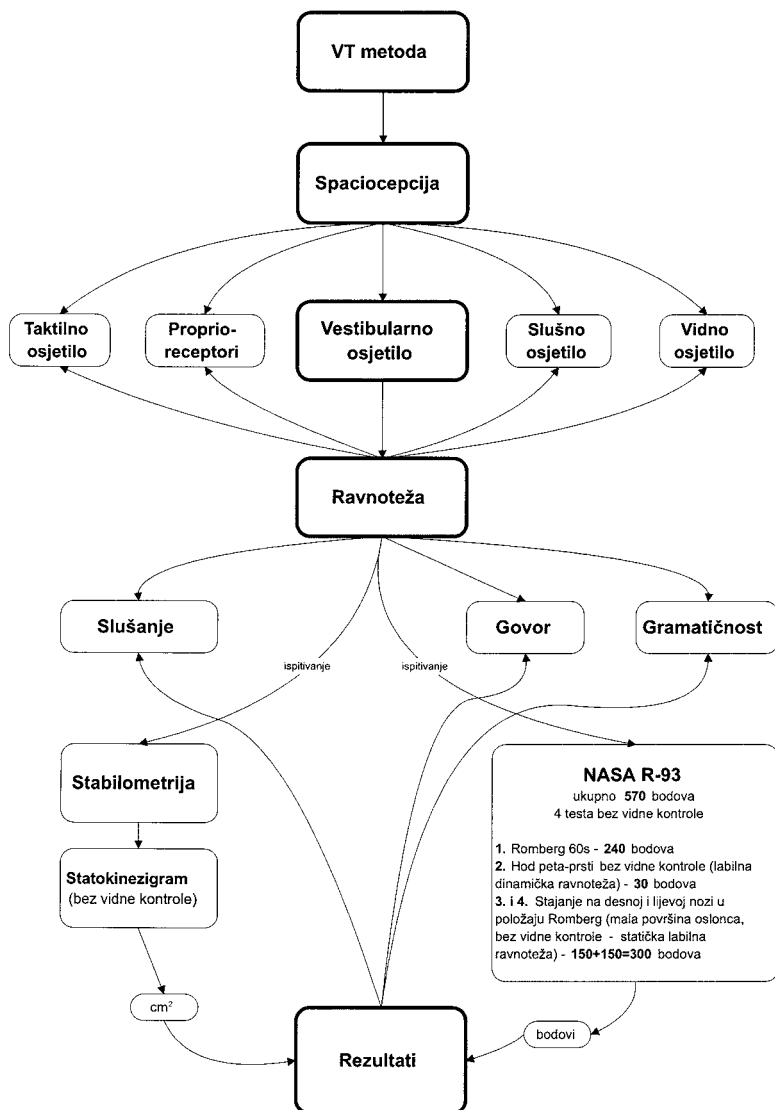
VT metoda

Spaciocepcija

Taktilno osjetilo

Proprio-receptori

Vestibularno osjetilo

Slušno osjetilo

Vidno osjetilo

Ravnoteža

Slušanje

Govor

Gramatičnost

ispitivanje

ispitivanje

Stabilometrija

Statokinezigram (bez vidne kontrole)

NASA R-93
ukupno 570 bodova
4 testa bez vidne kontrole

1. Romberg 60s - 240 bodova
2. Hod peta-prsti bez vidne kontrole (labilna dinamička ravnoteža) - 30 bodova
3. i 4. Stajanje na desnoj i lijevoj nozi u položaju Romberg (mala površina oslonca, bez vidne kontrole - statička labilna ravnoteža) - 150+150=300 bodova

$cm^2$

bodovi

Rezultati